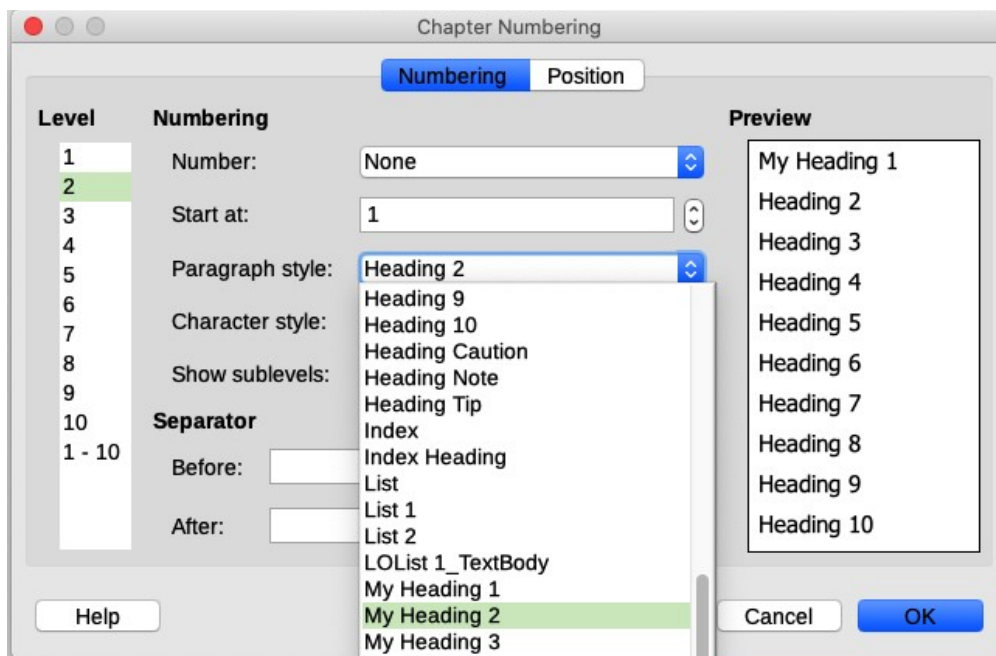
Chapter Numbering

Numbering Position

Level
1
2
3
4
5
6
7
8
9
10
1 - 10

Numbering
Number: None
Start at: 1
Paragraph style: Heading 2
Character style:
Show sublevels:

Separator
Before:
After:

Heading 9
Heading 10
Heading Caution
Heading Note
Heading Tip
Index
Index Heading
List
List 1
List 2
LOList 1_TextBody
My Heading 1
My Heading 2
My Heading 3

Preview
My Heading 1
Heading 2
Heading 3
Heading 4
Heading 5
Heading 6
Heading 7
Heading 8
Heading 9
Heading 10

Help
Cancel
OK